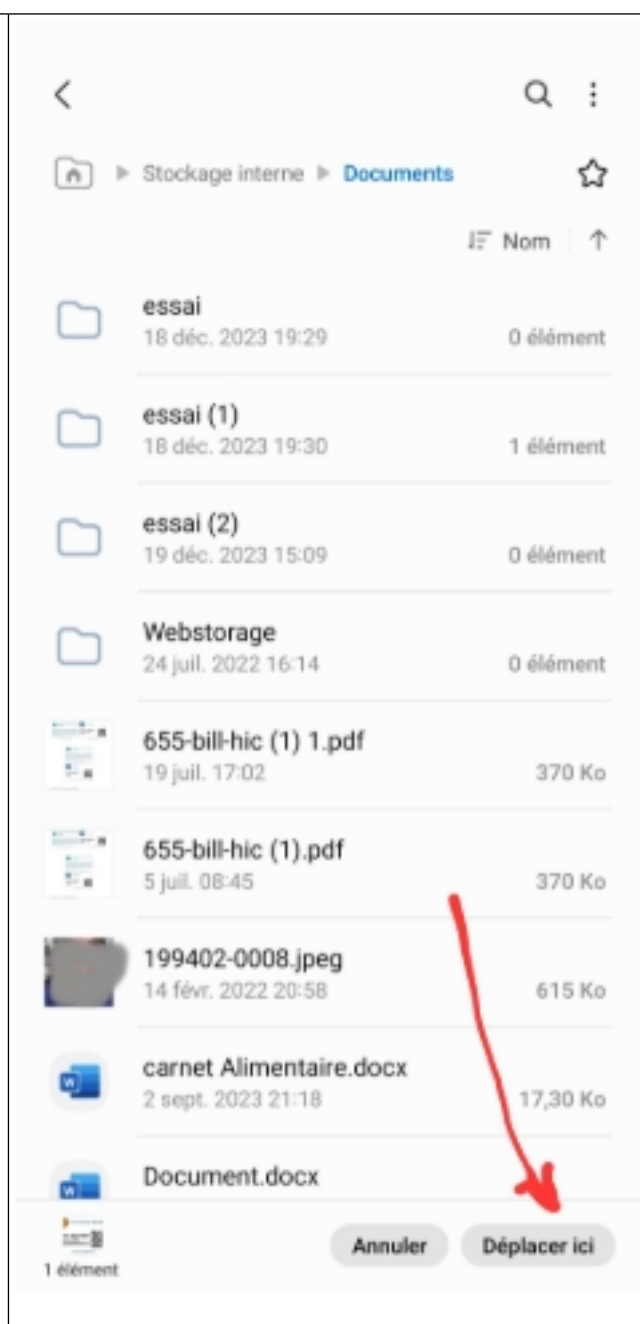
Stockage interne ▶ Documents

Nom

essai
18 déc. 2023 19:29
0 élément

essai (1)
18 déc. 2023 19:30
1 élément

essai (2)
19 déc. 2023 15:09
0 élément

Webstorage
24 juil. 2022 16:14
0 élément

655-bill-hic (1) 1.pdf
19 juil. 17:02
370 Ko

655-bill-hic (1).pdf
5 juil. 08:45
370 Ko

199402-0008.jpeg
14 févr. 2022 20:58
615 Ko

carnet Alimentaire.docx
2 sept. 2023 21:18
17,30 Ko

Document.docx

1 élément

Annuler

Déplacer ici